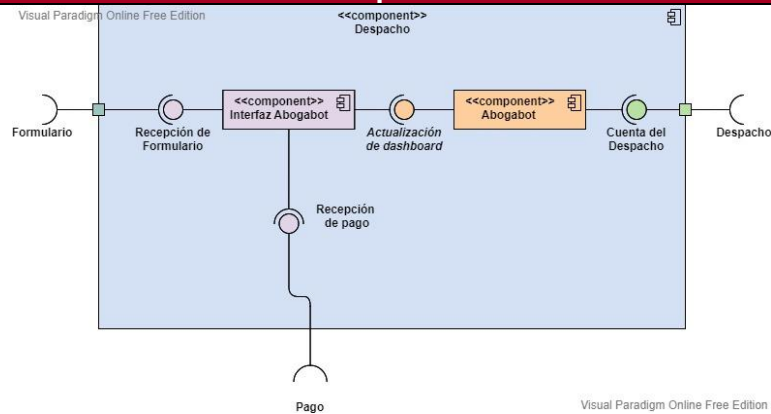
Visual Paradigm Online Free Edition

<<component>>
Despacho

Formulario

Recepción de Formulario

<<component>>
Interfaz Abogabot

*Actualización de dashboard*

<<component>>
Abogabot

Cuenta del Despacho

Despacho

Recepción de pago

Pago

Visual Paradigm Online Free Edition